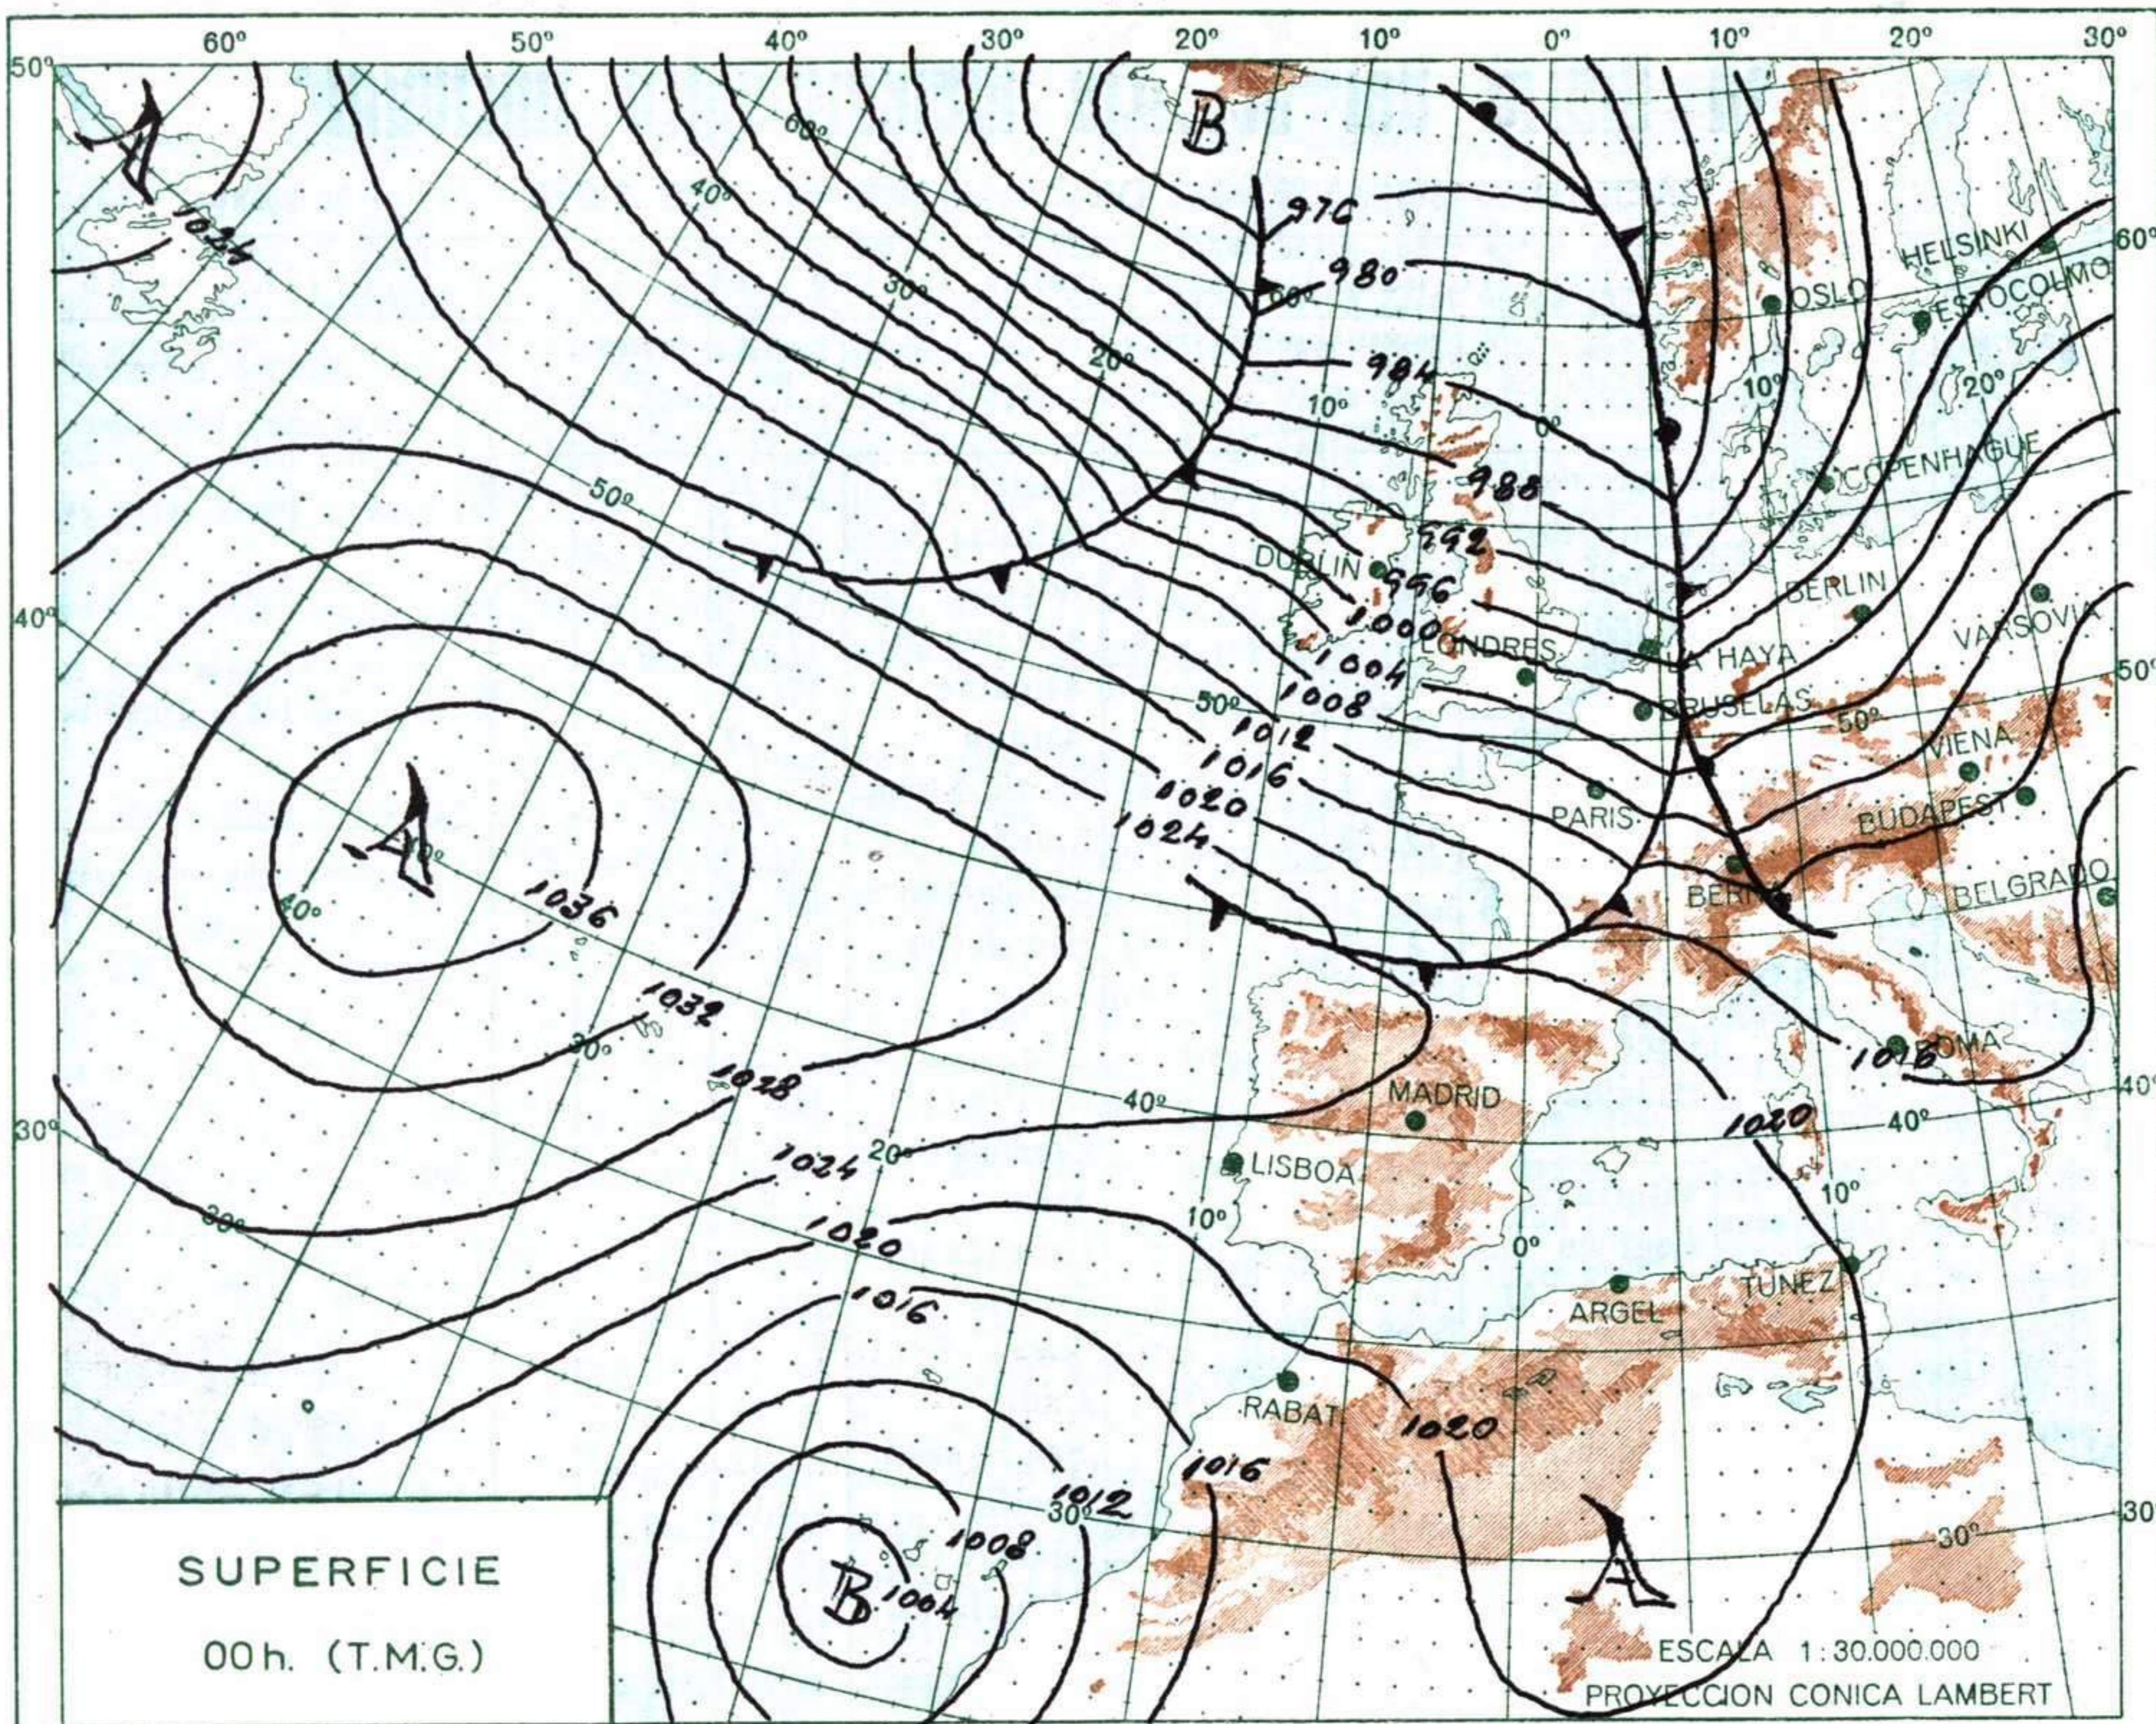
60º 50º 40º 30º 20º 10º 0º 10º 20º 30º

50º

A

1024

B

60º

40º

30º

976

980

60º

20º

984

10º

0º

988

992

50º

996

1000

1004

1008

1012

1016

1020

1024

1036

1032

1028

1024

1020

1016

1012

1008

1004

1020

1016

1016

1020

A

40º

40º

30º

40º

20º

30º

10º

0º

10º

30º

B

A

HELSINKI

OSLO

ESTOCOLMO

10º

20º

60º

COPENHAGUE

BERLIN

VARSOVIA

LA HAYA

DUBLIN

LONDRES

BRUSELAS

50º

50º

VIENA

PARIS

BUDAPEST

BERNA

BELGRADO

ROMA

40º

40º

MADRID

LISBOA

ARGEL

TUNEZ

RABAT

30º

30º

40º

30º

SUPERFICIE

00h. (T.M.G.)

ESCALA 1:30.000.000

PROYECCION CONICA LAMBERT